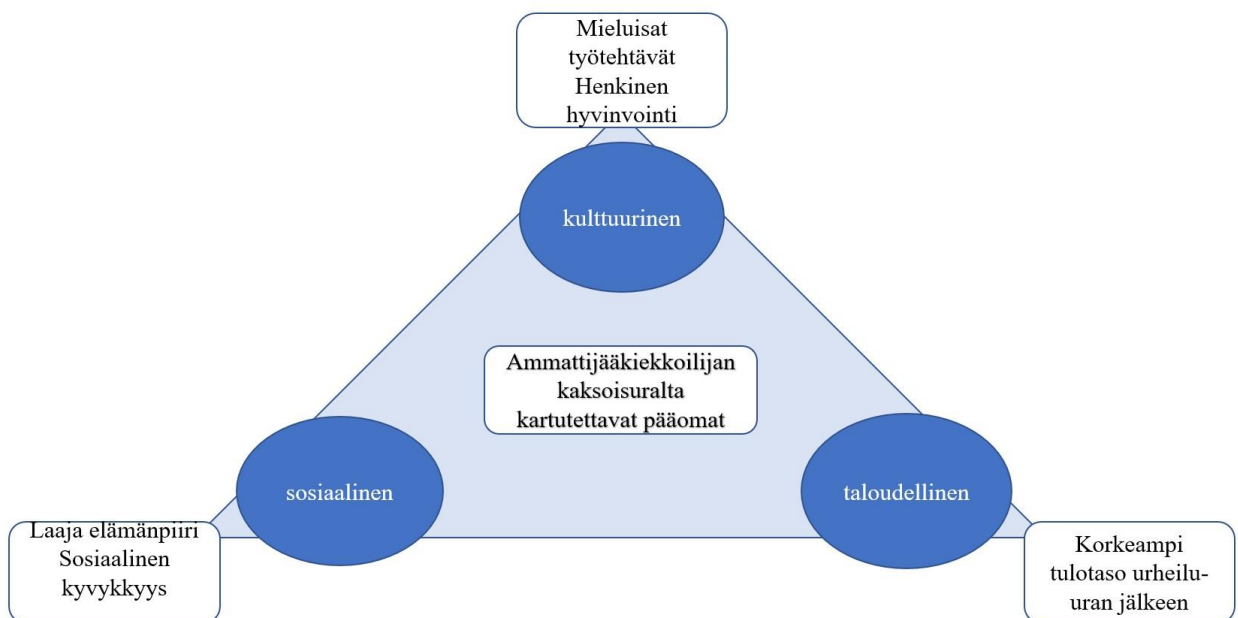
Mieluisat työtehtävät
Henkinen hyvinvointi

kulttuurinen

Ammattijääkiekkoilijan kaksoisuralta kartutettavat pääomat

sosiaalinen

taloudellinen

Laaja elämänpiiri
Sosiaalinen kyvykkyys

Korkeampi tulotaso urheilu-uran jälkeen